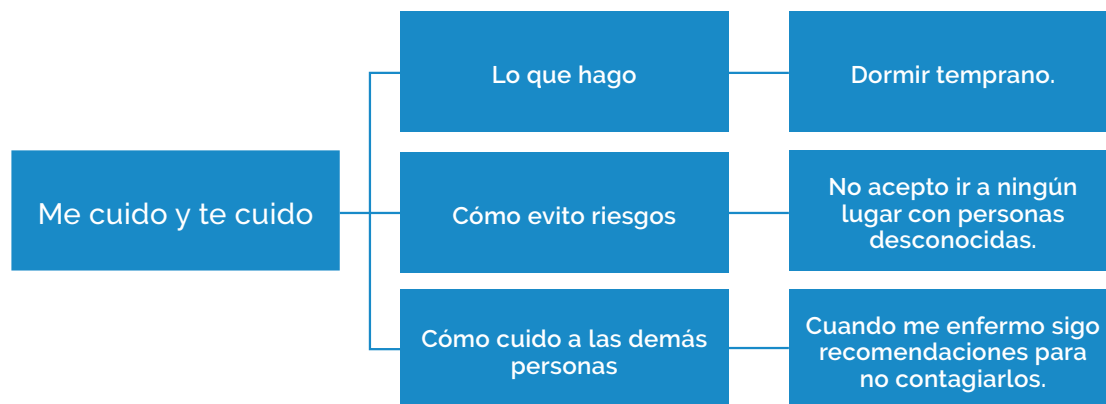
Me cuido y te cuido

Lo que hago

Dormir temprano.

Cómo evito riesgos

No acepto ir a ningún lugar con personas desconocidas.

Cómo cuido a las demás personas

Cuando me enfermo sigo recomendaciones para no contagiarlos.